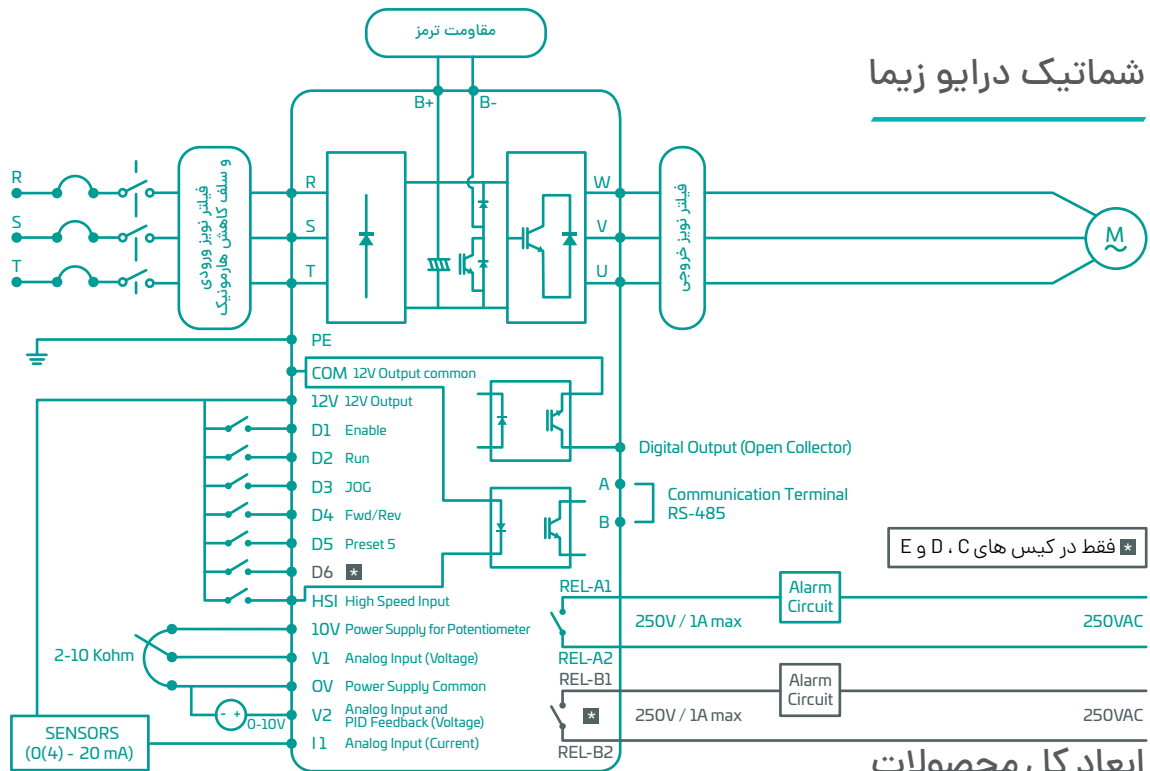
مقاومت ترمز

شماتیک درایو زیما

B+ B-

R
S
T

فیلتر نویز ورودی و سلف کاهش هارمونیک

R
S
T

W
V
U

فیلتر نویز خروجی

M

PE

COM 12V Output common
12V 12V Output
D1 Enable
D2 Run
D3 JOG
D4 Fwd/Rev
D5 Preset 5
D6 *
HSI High Speed Input
10V Power Supply for Potentiometer
V1 Analog Input (Voltage)
0V Power Supply Common
V2 Analog Input and PID Feedback (Voltage)
I1 Analog Input (Current)

Digital Output (Open Collector)

A
B
Communication Terminal RS-485

* فقط در کیس های C ، D و E

REL-A1
Alarm Circuit
250V / 1A max
250VAC
REL-A2

REL-B1
Alarm Circuit
*
250V / 1A max
250VAC
REL-B2

2-10 Kohm

- +
0-10V

SENSORS
(0(4) - 20 mA)

ابعاد کل محصولات